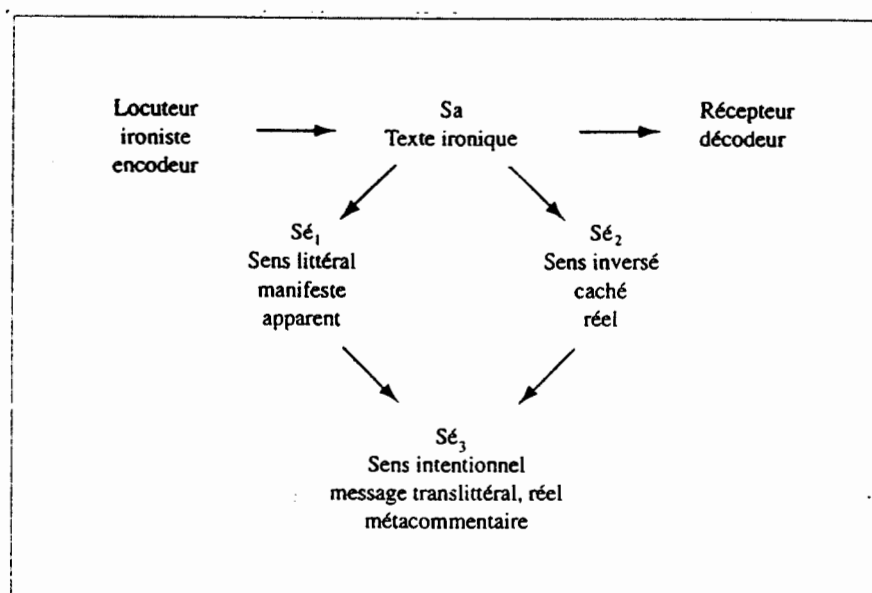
Locuteur ironiste encodeur

Sa
Texte ironique

Récepteur décodeur

Sé$_1$
Sens littéral
manifeste
apparent

Sé$_2$
Sens inversé
caché
réel

Sé$_3$
Sens intentionnel
message translittéral, réel
métacommentaire